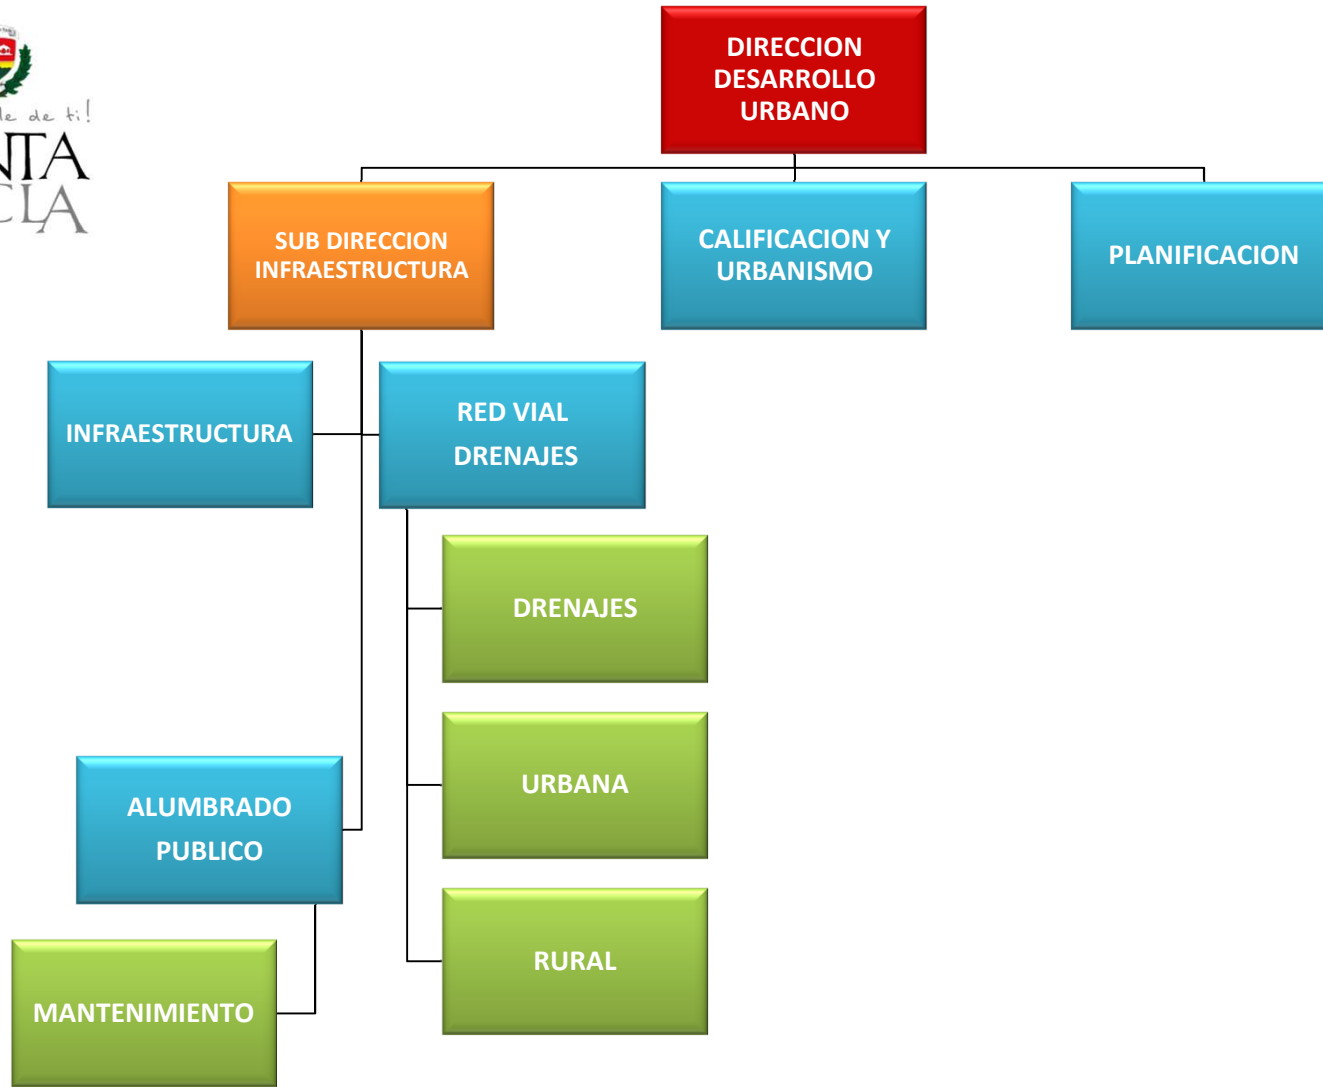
le de ti!
NTA
CLA

DIRECCION DESARROLLO URBANO

SUB DIRECCION INFRAESTRUCTURA

CALIFICACION Y URBANISMO

PLANIFICACION

INFRAESTRUCTURA

RED VIAL DRENAJES

DRENAJES

URBANA

RURAL

ALUMBRADO PUBLICO

MANTENIMIENTO